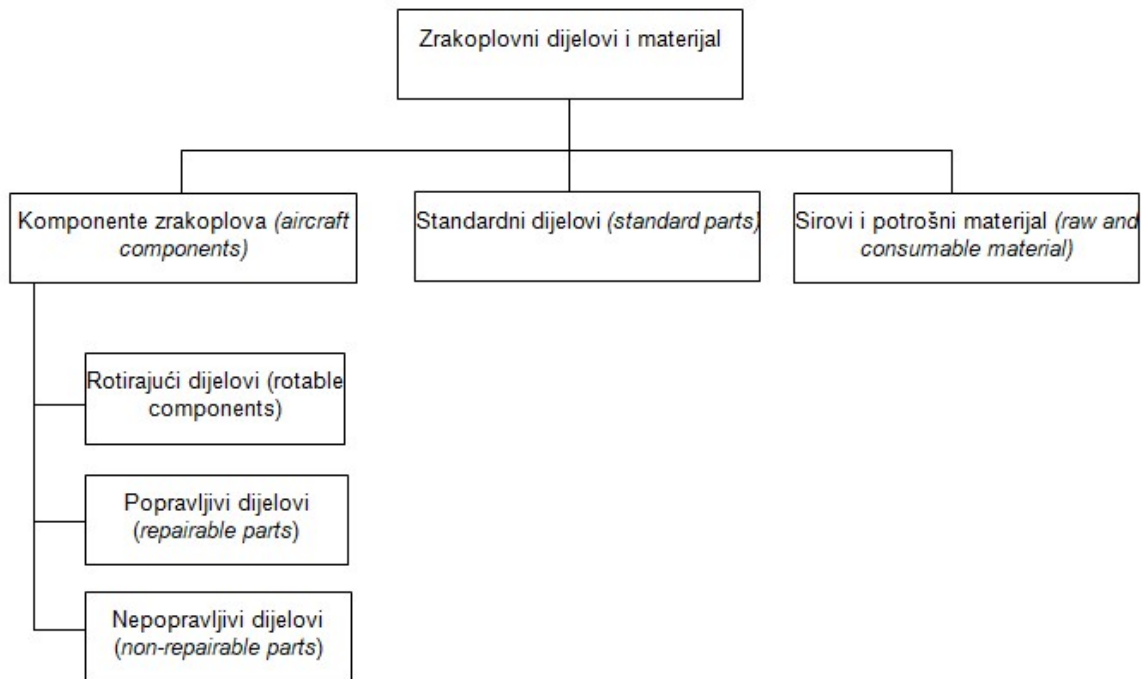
Zrakoplovni dijelovi i materijal

Komponente zrakoplova (aircraft components)

Standardni dijelovi (standard parts)

Sirovi i potrošni materijal (raw and consumable material)

Rotirajući dijelovi (rotable components)

Popravljivi dijelovi (repairable parts)

Nepopravljivi dijelovi (non-repairable parts)